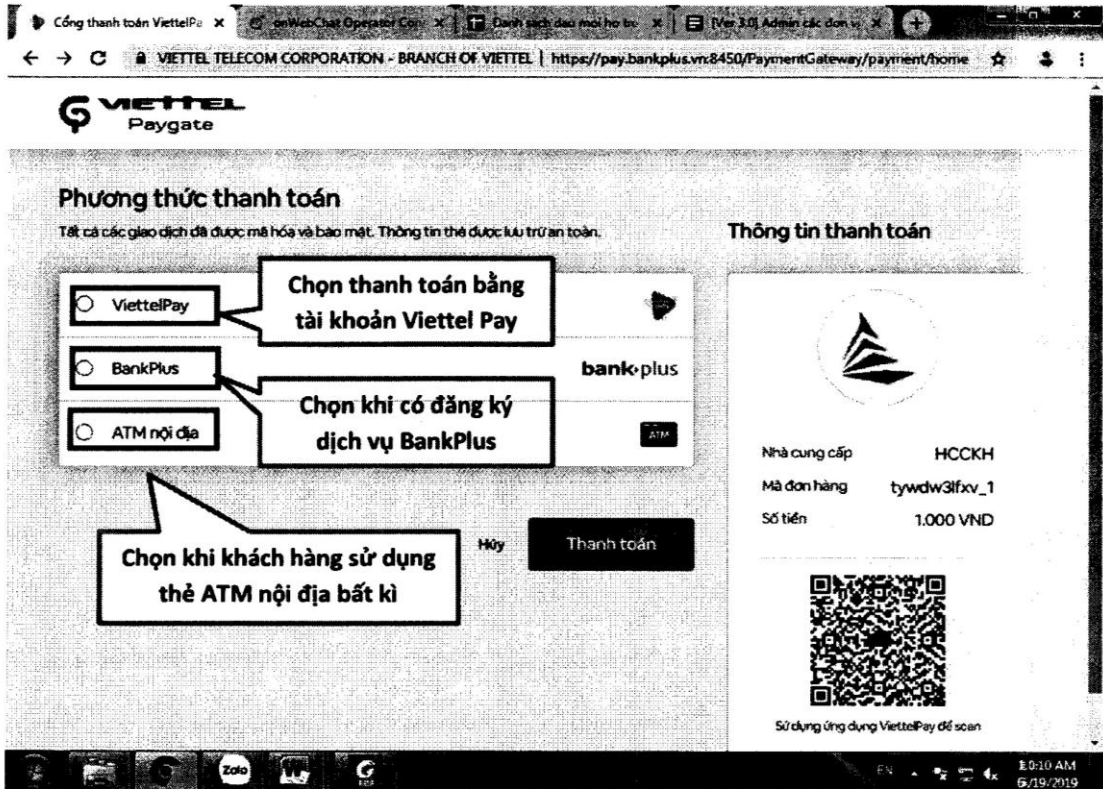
Cổng thanh toán ViettelPa ×
onWebChat Operator Con ×
Danh sách dao mời ho ×
[Ver 3.0] Admin các đơn v ×

VIETTEL TELECOM CORPORATION - BRANCH OF VIETTEL | https://pay.bankplus.vn:8450/PaymentGateway/payment/home

VIETTEL Paygate

Phương thức thanh toán

Tất cả các giao dịch đã được mã hóa và bảo mật. Thông tin thẻ được lưu trữ an toàn.

Thông tin thanh toán

ViettelPay

Chọn thanh toán bằng tài khoản Viettel Pay

BankPlus

bank›plus

Chọn khi có đăng ký dịch vụ BankPlus

ATM nội địa

ATM

Nhà cung cấp HCCKH

Mã đơn hàng tywdw3lfxv_1

Số tiền 1.000 VND

Chọn khi khách hàng sử dụng thẻ ATM nội địa bất kì

Hủy

Thanh toán

Sử dụng ứng dụng ViettelPay để scan

Zalo

EN

10:10 AM
6/19/2019